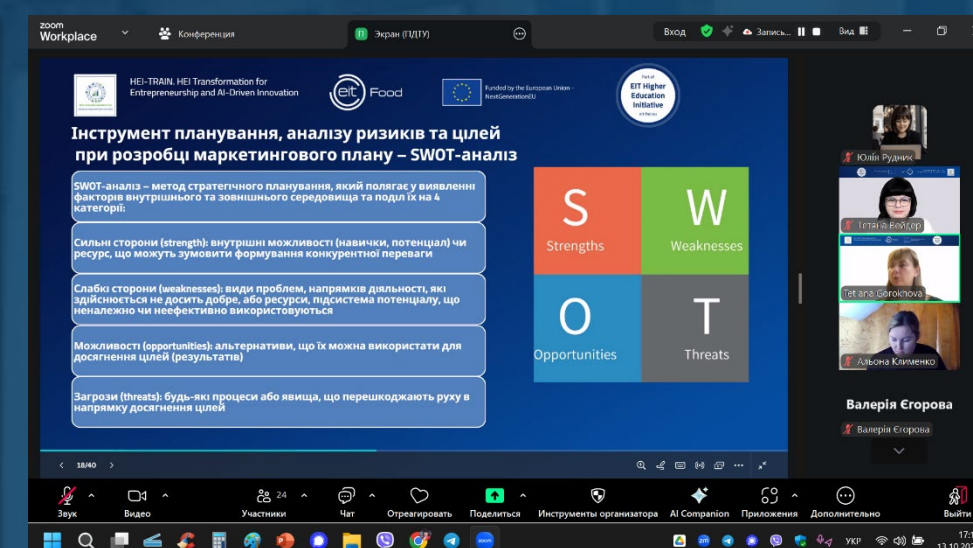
zoom Workplace

Конференция

Экран (ПДТУ)

Вход

Запись...

Вид

HEI-TRAIN. HEI Transformation for Entrepreneurship and AI-Driven Innovation

eit Food

Funded by the European Union NextGenerationEU

Part of EIT Higher Education Initiative

Інструмент планування, аналізу ризиків та цілей при розробці маркетингового плану – SWOT-аналіз

SWOT-аналіз – метод стратегічного планування, який полягає у виявленні факторів внутрішнього та зовнішнього середовища та поділ їх на 4 категорії:

Сильні сторони (strength): внутрішні можливості (навички, потенціал) чи ресурс, що можуть зумовити формування конкурентної переваги

Слабкі сторони (weaknesses): види проблем, напрямків діяльності, які здійснюються не досить добре, або ресурси, підсистема потенціалу, що неналежно чи неефективно використовуються

Можливості (opportunities): альтернативи, що їх можна використати для досягнення цілей (результатів)

Загрози (threats): будь-які процеси або явища, що перешкоджають руху в напрямку досягнення цілей

S Strengths

W Weaknesses

O Opportunities

T Threats

18/40

Юлія Рудник

Тетяна Вейгер

Tetiana Gorokhova

Альона Клименко

Валерія Єгорова

Валерія Єгорова

Звук

Видео

24 Участники

Чат

Отреагировать

Поделиться

Инструменты организатора

AI Companion

Приложения

Дополнительно

Выйти

УКР

17:
13.10.20